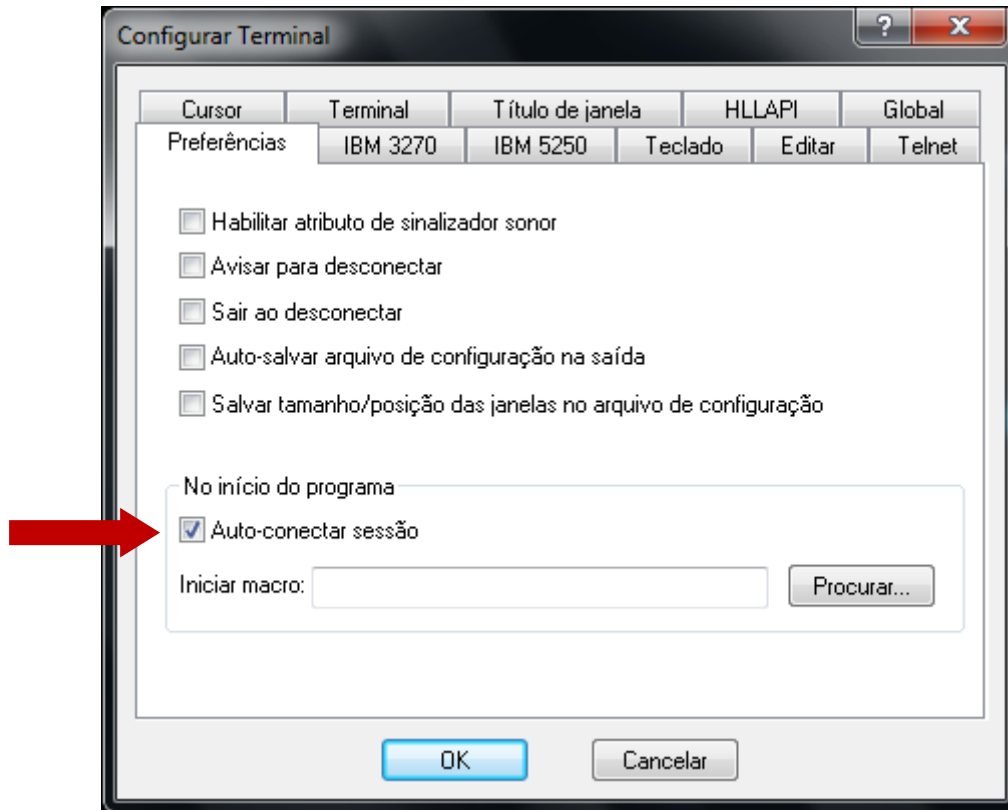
Configurar Terminal

?

X

Cursor
Terminal
Título de janela
HLLAPI
Global
Preferências
IBM 3270
IBM 5250
Teclado
Editar
Telnet

Habilitar atributo de sinalizador sonor

Avisar para desconectar

Sair ao desconectar

Auto-salvar arquivo de configuração na saída

Salvar tamanho/posição das janelas no arquivo de configuração

No início do programa

Auto-conectar sessão

Iniciar macro:

Procurar...

OK

Cancelar